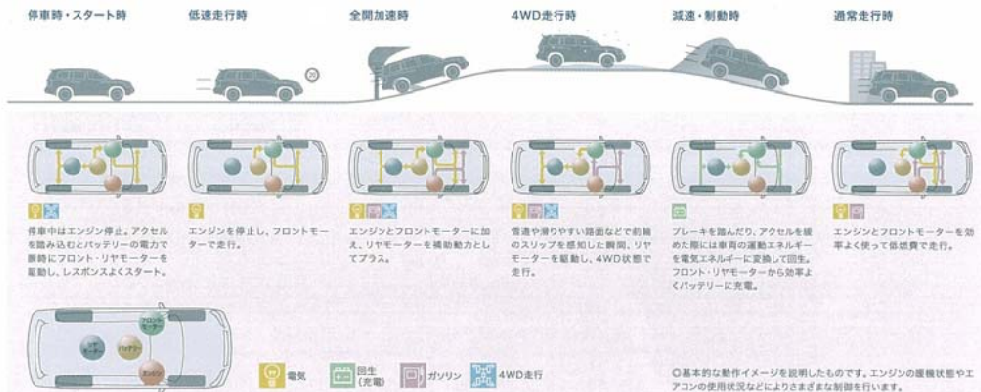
停車時・スタート時

低速走行時

全開加速時

4WD走行時

減速・制動時

通常走行時

20

停車中はエンジン停止。アクセルを踏み込むとバッテリーの電力で瞬時にフロント・リヤモーターを駆動し、レスポンスよくスタート。

エンジンを停止し、フロントモーターで走行。

エンジンとフロントモーターに加え、リヤモーターを補助動力としてプラス。

雪道や滑りやすい路面などで前輪のスリップを感知した瞬間、リヤモーターを駆動し、4WD状態で走行。

ブレーキを踏んだり、アクセルを緩めた際には車両の運動エネルギーを電気エネルギーに変換して回生。フロント・リヤモーターから効率よくバッテリーに充電。

エンジンとフロントモーターを効率よく使って低燃費で走行。

フロントモーター

リヤモーター

バッテリー

エンジン

電気

回生（充電）

ガソリン

4WD走行

○基本的な動作イメージを説明したものです。エンジンの暖機状態やエアコンの使用状況などによりさまざまな制御を行います。